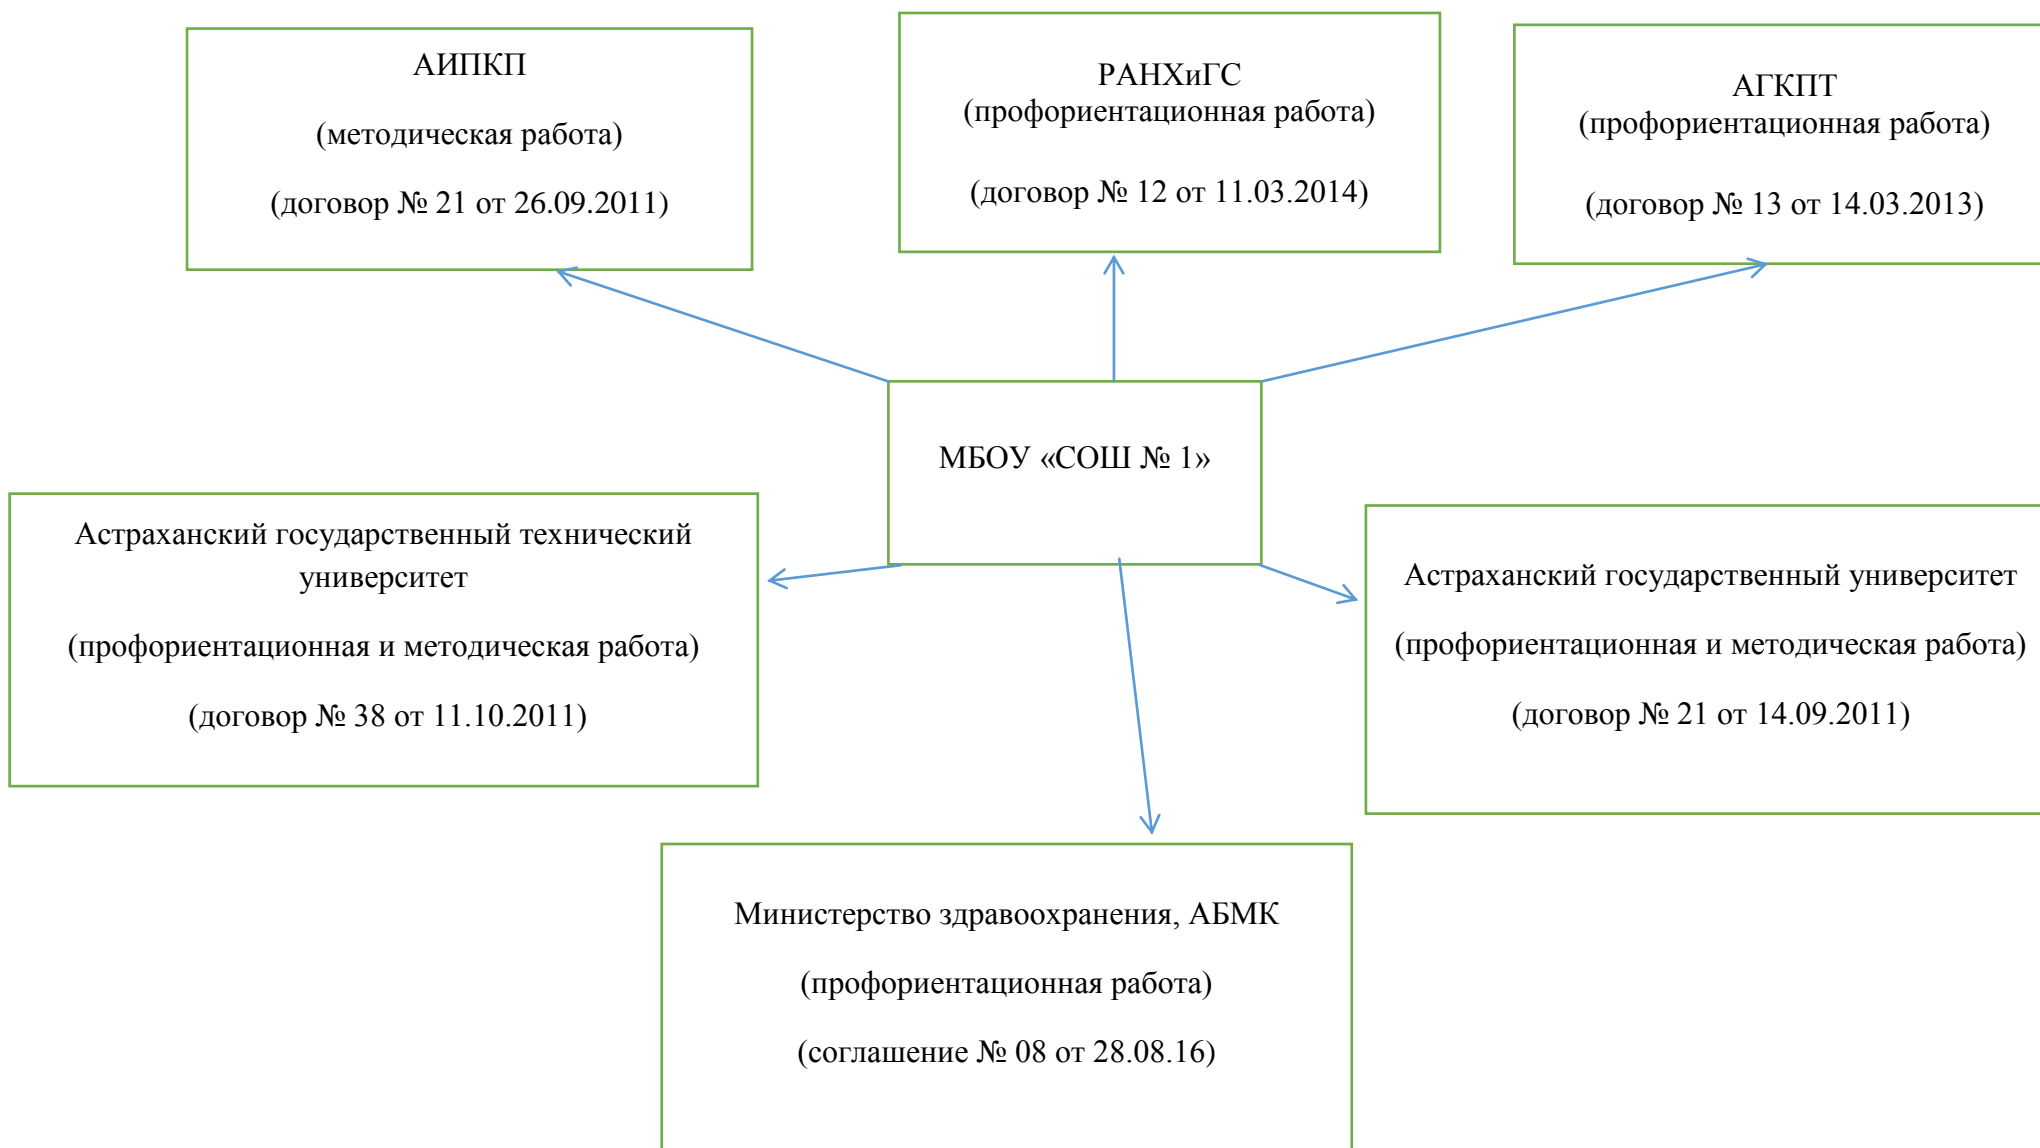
АИПКП

(методическая работа)

(договор № 21 от 26.09.2011)

РАНХиГС
(профориентационная работа)

(договор № 12 от 11.03.2014)

АГКПТ
(профориентационная работа)

(договор № 13 от 14.03.2013)

МБОУ «СОШ № 1»

Астраханский государственный технический университет

(профориентационная и методическая работа)

(договор № 38 от 11.10.2011)

Астраханский государственный университет

(профориентационная и методическая работа)

(договор № 21 от 14.09.2011)

Министерство здравоохранения, АБМК

(профориентационная работа)

(соглашение № 08 от 28.08.16)